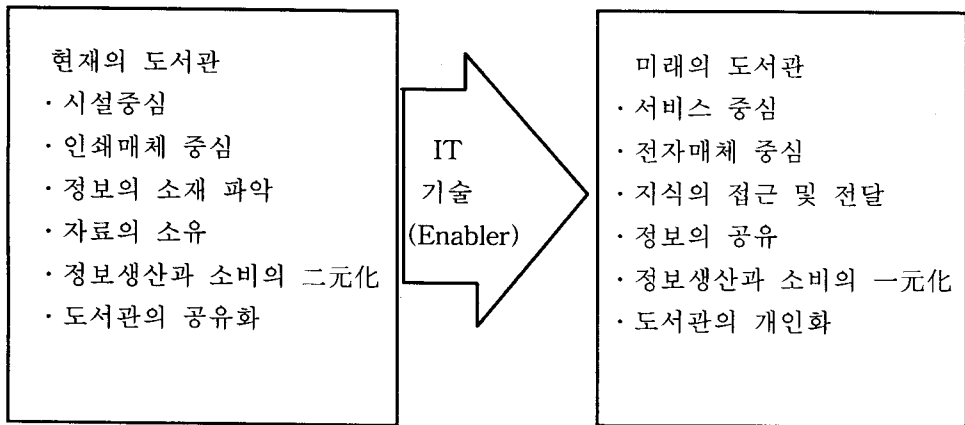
현재의 도서관
· 시설중심
· 인쇄매체 중심
· 정보의 소재 파악
· 자료의 소유
· 정보생산과 소비의 二元化
· 도서관의 공유화

IT
기술
(Enabler)

미래의 도서관
· 서비스 중심
· 전자매체 중심
· 지식의 접근 및 전달
· 정보의 공유
· 정보생산과 소비의 一元化
· 도서관의 개인화